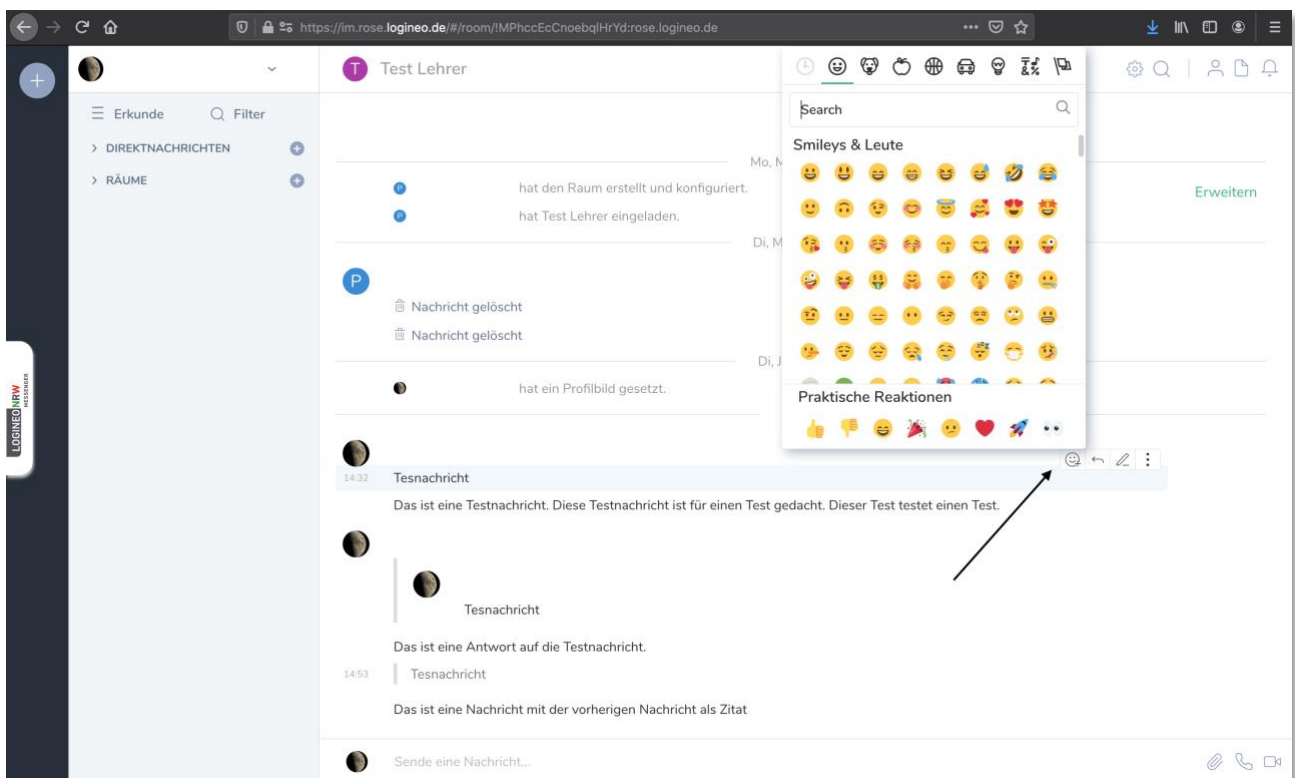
https://im.rose.logineo.de/#/room/!MPhccEcCnoebqlHrYd:rose.logineo.de

Test Lehrer

Erkunde
Filter

DIREKTNACHRICHTEN
RÄUME

LOGINEO NRW MESSENGER

Search

Smileys & Leute

Praktische Reaktionen

Mo, M

hat den Raum erstellt und konfiguriert.
hat Test Lehrer eingeladen.

Erweitern

Di, M

P

Nachricht gelöscht
Nachricht gelöscht

Di, J

hat ein Profilbild gesetzt.

14:32 Tesnachricht

Das ist eine Testnachricht. Diese Testnachricht ist für einen Test gedacht. Dieser Test testet einen Test.

Tesnachricht

Das ist eine Antwort auf die Testnachricht.

14:53 Tesnachricht

Das ist eine Nachricht mit der vorherigen Nachricht als Zitat

Sende eine Nachricht...